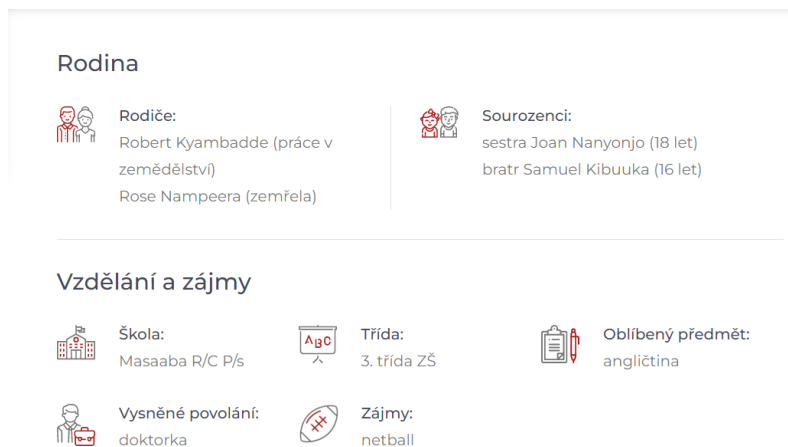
Rodina

Rodiče:
Robert Kyambadde (práce v zemědělství)
Rose Nampeera (zemřela)

Sourozenci:
sestra Joan Nanyonjo (18 let)
bratr Samuel Kibuuka (16 let)

Vzdělání a zájmy

Škola:
Masaaba R/C P/s

ABC

Třída:
3. třída ZŠ

Oblíbený předmět:
angličtina

Vysněné povolání:
doktorka

Zájmy:
netball